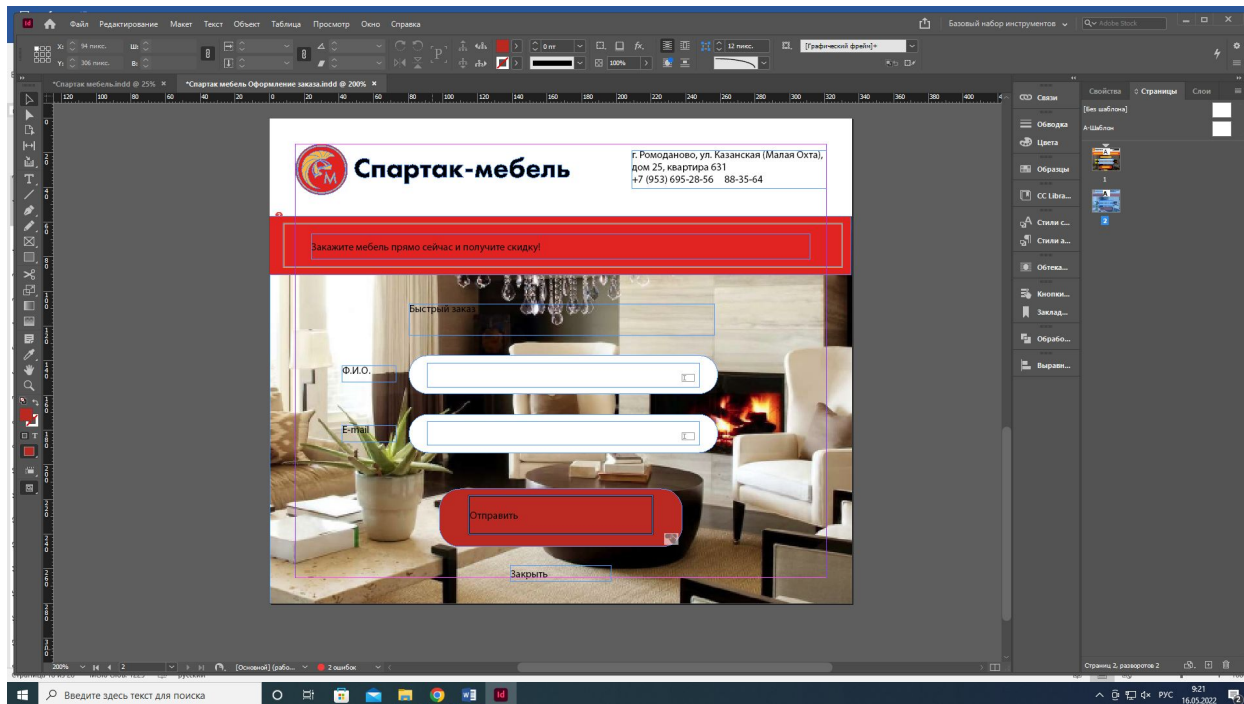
Файл Редактирование Макет Текст Объект Таблица Просмотр Окно Справка

Базовый набор инструментов

Adobe Stock

X: 94 пикс.
Y: 306 пикс.

0 пт

100%

12 пикс.

[Графический фрейм]+

*Спартак мебель.indd @ 25%

*Спартак мебель Оформление заказа.indd @ 200%

Спартак-мебель

г. Ромоданово, ул. Казанская (Малая Охта), дом 25, квартира 631
+7 (953) 695-28-56 88-35-64

Закажите мебель прямо сейчас и получите скидку!

Быстрый заказ

Ф.И.О.

E-mail

Отправить

Закрыть

Связи
Обводка
Цвета
Образцы
CC Libra...
Стили с...
Стили а...
Обтека...
Кнопки...
Заклад...
Обрабо...
Выравн...

Свойства
Страницы
Слои

[Без шаблона]
А-Шаблон

1
2

Страниц 2, разворотов 2

200%
2
[Основной] (рабо...
2 ошибок

Введите здесь текст для поиска

РУС
9:21
16.05.2022